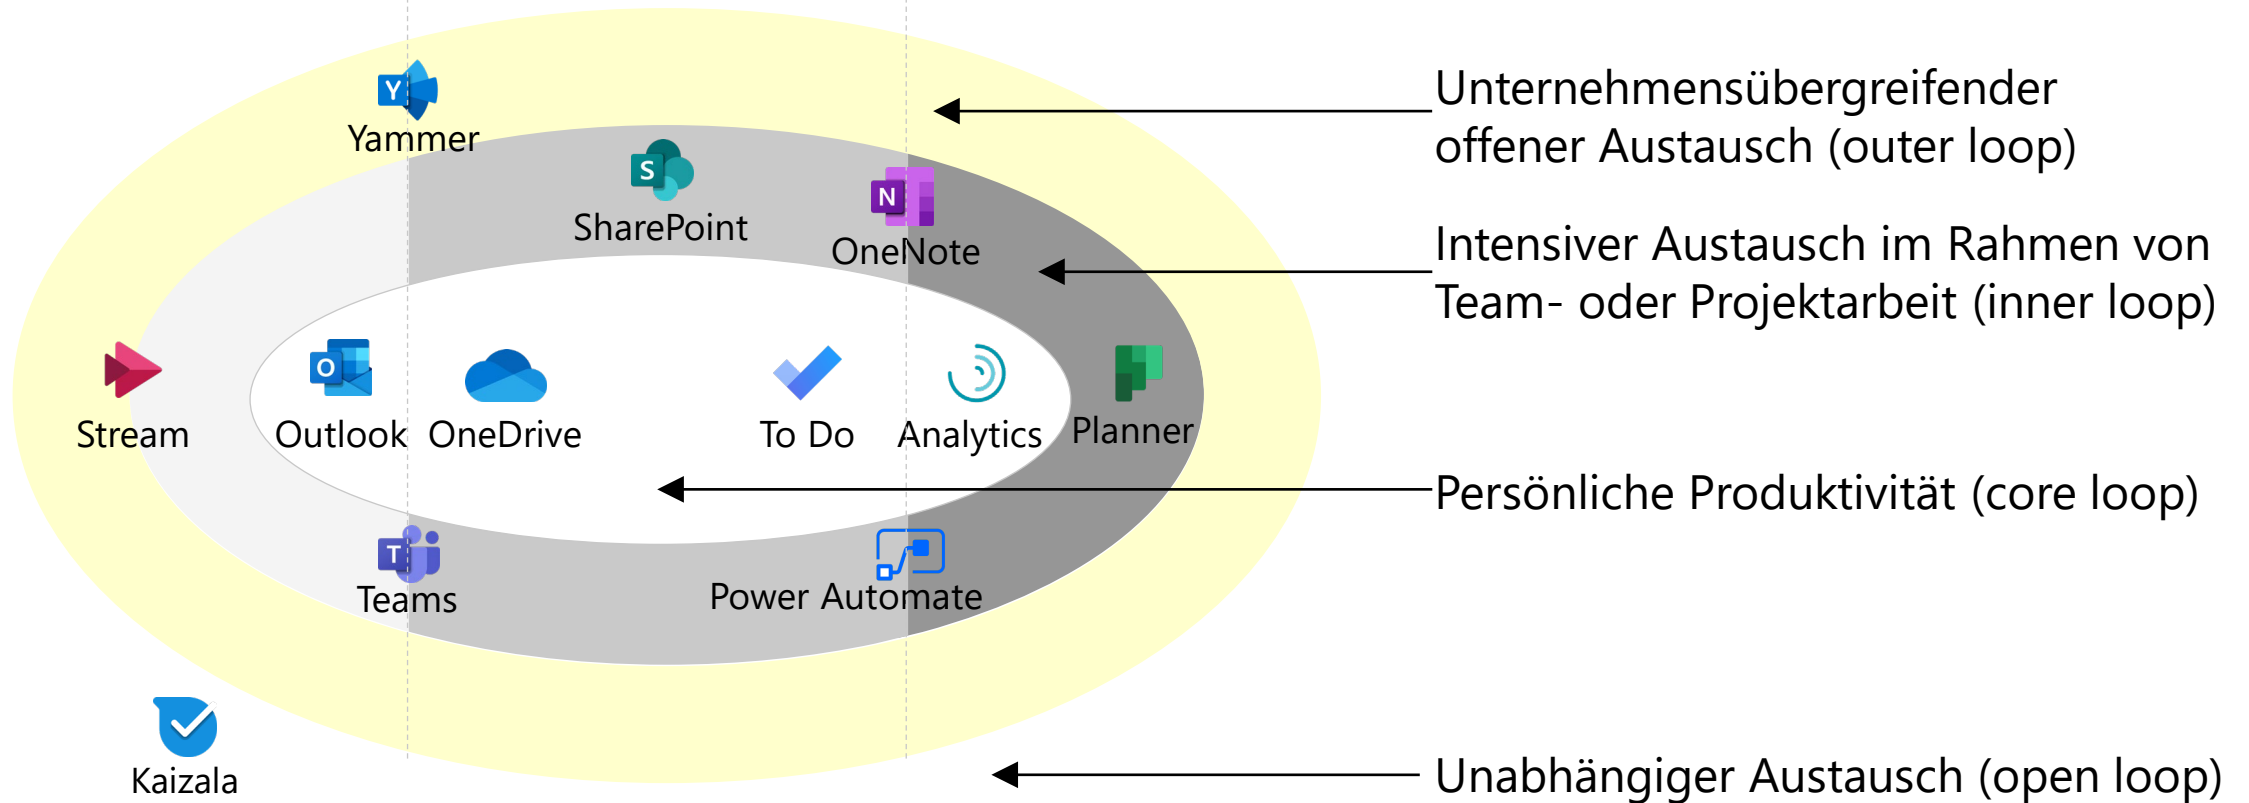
Yammer

SharePoint

OneNote

Stream

Outlook

OneDrive

To Do

Analytics

Planner

Teams

Power Automate

Kaizala

Unternehmensübergreifender offener Austausch (outer loop)

Intensiver Austausch im Rahmen von Team- oder Projektarbeit (inner loop)

Persönliche Produktivität (core loop)

Unabhängiger Austausch (open loop)